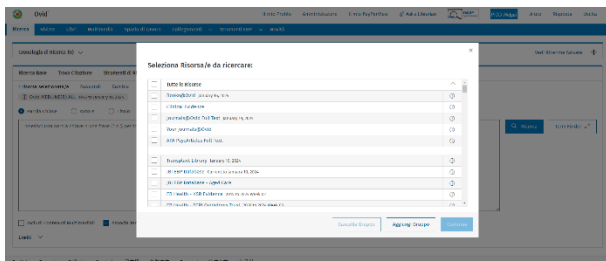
Ovid

Ricerca

Seleziona Risorsa/e da ricercare:

Tutte le risorse

Embase@Ovid

CINAHL Evidence

Journals@Ovid Full Text

Your Journals@Ovid

ECR Psychiatrics Full Text

Transplant Library January 19, 2024

TS EBP Evidence

TS EBP Database

Cancella Gruppo

Aggiungi Gruppo

Continua

Ricerca

Limiti